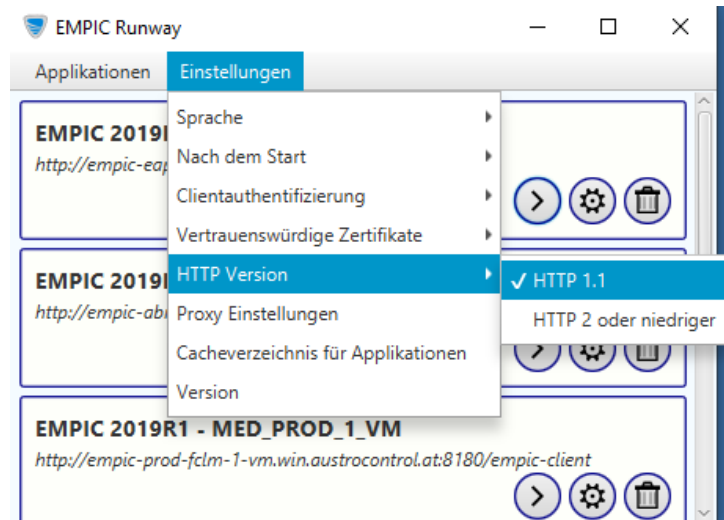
EMPIC Runway

Applikationen Einstellungen

EMPIC 2019I
http://empic-eap

EMPIC 2019I
http://empic-abi

Sprache
Nach dem Start
Clientauthentifizierung
Vertrauenswürdige Zertifikate
HTTP Version
Proxy Einstellungen
Cacheverzeichnis für Applikationen
Version

✓ HTTP 1.1
HTTP 2 oder niedriger

EMPIC 2019R1 - MED_PROD_1_VM
http://empic-prod-fclm-1-vm.win.austrocontrol.at:8180/empic-client